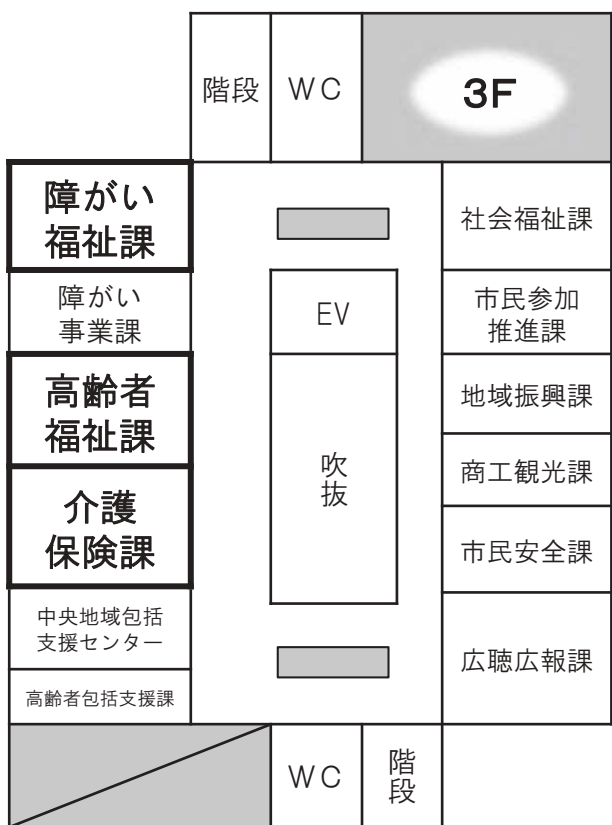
階段

WC

3F

障がい
福祉課

障がい
事業課

高齢者
福祉課

介護
保険課

中央地域包括
支援センター

高齢者包括支援課

EV

吹
抜

社会福祉課

市民参加
推進課

地域振興課

商工観光課

市民安全課

広聴広報課

WC

階
段